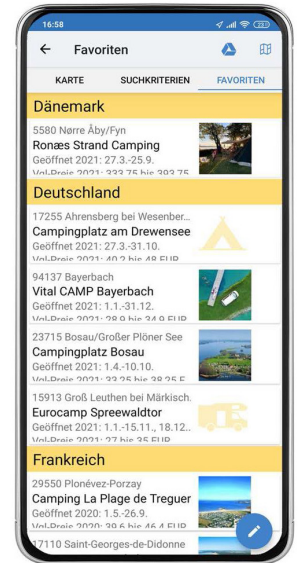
16:58

Favoriten

KARTE
SUCHKRITERIEN
FAVORITEN

Dänemark

5580 Nørre Åby/Fyn
Ronæs Strand Camping
Geöffnet 2021: 27.3.-25.9.
Vgl-Preis 2021: 333,75 bis 393,75 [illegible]

Deutschland

17255 Ahrensberg bei Wesenber...
Campingplatz am Drewensee
Geöffnet 2021: 27.3.-31.10.
Vgl-Preis 2021: 40,2 bis 48 EUR

94137 Bayerbach
Vital CAMP Bayerbach
Geöffnet 2021: 1.1.-31.12.
Vgl-Preis 2021: 28,9 bis 34,9 EUR

23715 Bosau/Großer Plöner See
Campingplatz Bosau
Geöffnet 2021: 1.4.-10.10.
Vgl-Preis 2021: 33,25 bis 38,25 E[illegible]

15913 Groß Leuthen bei Märkisch...
Eurocamp Spreewaldtor
Geöffnet 2021: 1.1.-15.11., 18.12..
Vgl-Preis 2021: 27 bis 35 EUR

Frankreich

29550 Plonévez-Porzay
Camping La Plage de Treguer
Geöffnet 2020: 1.5.-26.9.
Vgl-Preis 2020: 39,6 bis 46,4 EUR

17110 Saint-Georges-de-Didonne